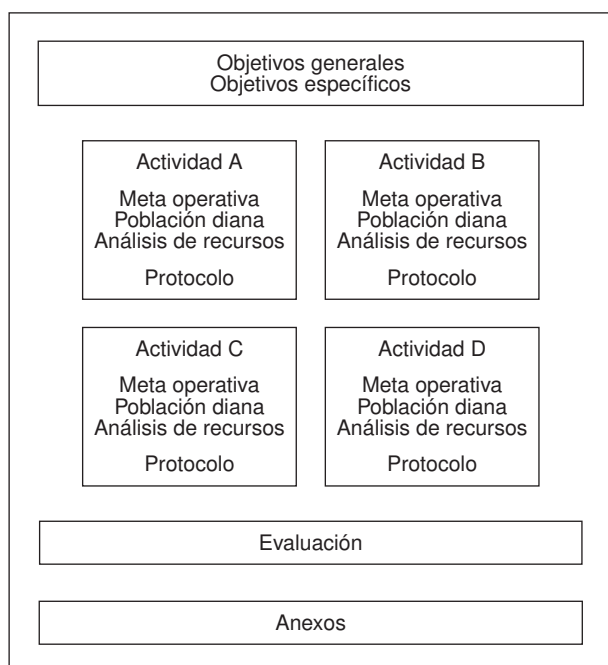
Objetivos generales
Objetivos específicos

Actividad A

Meta operativa
Población diana
Análisis de recursos

Protocolo

Actividad B

Meta operativa
Población diana
Análisis de recursos

Protocolo

Actividad C

Meta operativa
Población diana
Análisis de recursos

Protocolo

Actividad D

Meta operativa
Población diana
Análisis de recursos

Protocolo

Evaluación

Anexos